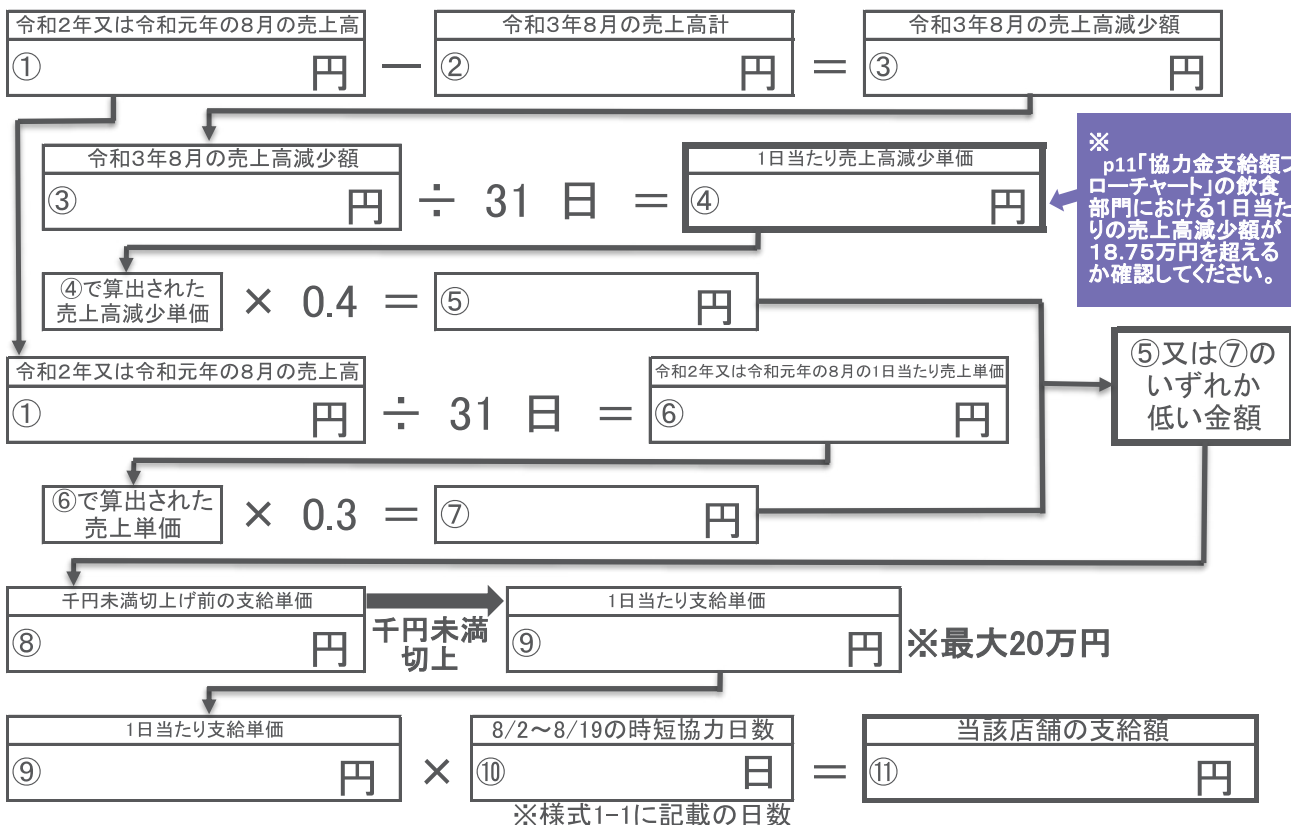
令和2年又は令和元年の8月の売上高
① 円 － 令和3年8月の売上高計
② 円 ＝ 令和3年8月の売上高減少額
③ 円

令和3年8月の売上高減少額
③ 円 ÷ 31 日 ＝ 1日当たり売上高減少単価
④ 円

※ p11「協力金支給額フローチャート」の飲食部門における1日当たりの売上高減少額が18.75万円を超えるか確認してください。

④で算出された売上高減少単価 × 0.4 ＝ ⑤ 円

令和2年又は令和元年の8月の売上高
① 円 ÷ 31 日 ＝ 令和2年又は令和元年の8月の1日当たり売上単価
⑥ 円

⑤又は⑦のいずれか低い金額

⑥で算出された売上単価 × 0.3 ＝ ⑦ 円

千円未満切上げ前の支給単価
⑧ 円
千円未満切上
1日当たり支給単価
⑨ 円 ※最大20万円

1日当たり支給単価
⑨ 円 × 8/2～8/19の時短協力日数
⑩ 日 ＝ 当該店舗の支給額
⑪ 円
※様式1-1に記載の日数